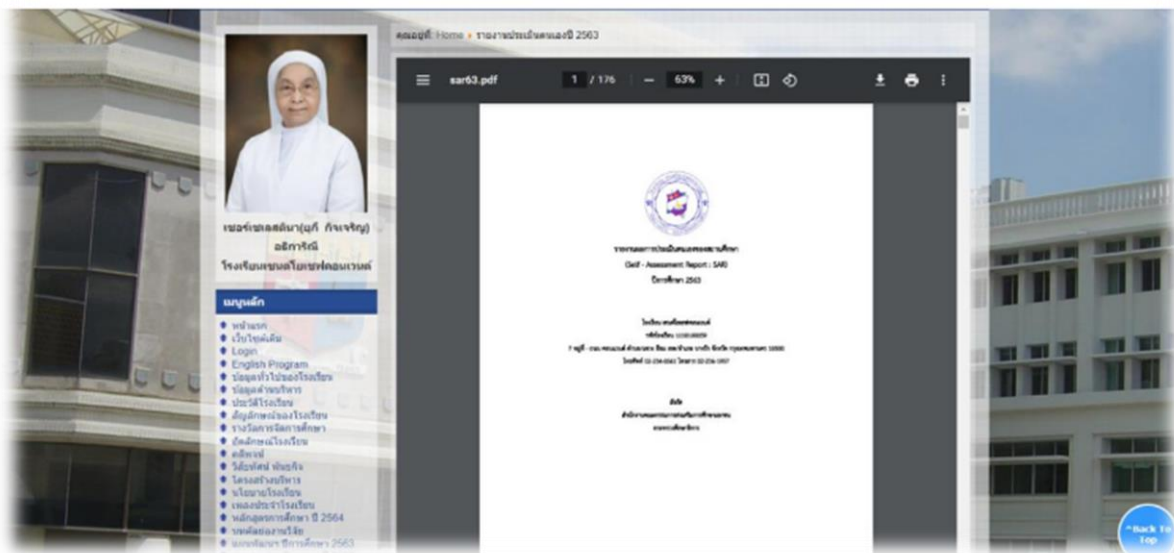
เซอร์เซเลสตินา(ยุภี กิจเจริญ)
อธิการิณี
โรงเรียนเซนต์โยเซฟคอนเวนต์

เมนูหลัก

หน้าแรก
เว็บไซต์เดิม
Login
English Program
ข้อมูลทั่วไปของโรงเรียน
ข้อมูลฝ่ายบริหาร
ประวัติโรงเรียน
สัญลักษณ์ของโรงเรียน
รางวัลการจัดการศึกษา
อัตลักษณ์โรงเรียน
ปรัชญา
วิสัยทัศน์ พันธกิจ
โครงสร้างบริหาร
นโยบายโรงเรียน
เพลงประจำโรงเรียน
หลักสูตรการศึกษา ปี 2564
รายงานการวิจัย
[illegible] 2563

คุณอยู่ที่: Home › รายงานประเมินตนเองปี 2563

sar63.pdf 1 / 176 — 63% +

รายงานผลการประเมินตนเองของสถานศึกษา
(Self - Assessment Report : SAR)
ปีการศึกษา 2563

โรงเรียนเซนต์โยเซฟคอนเวนต์
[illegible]
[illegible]
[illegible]

สังกัด
สำนักงานคณะกรรมการส่งเสริมการศึกษาเอกชน
กระทรวงศึกษาธิการ

^Back To Top